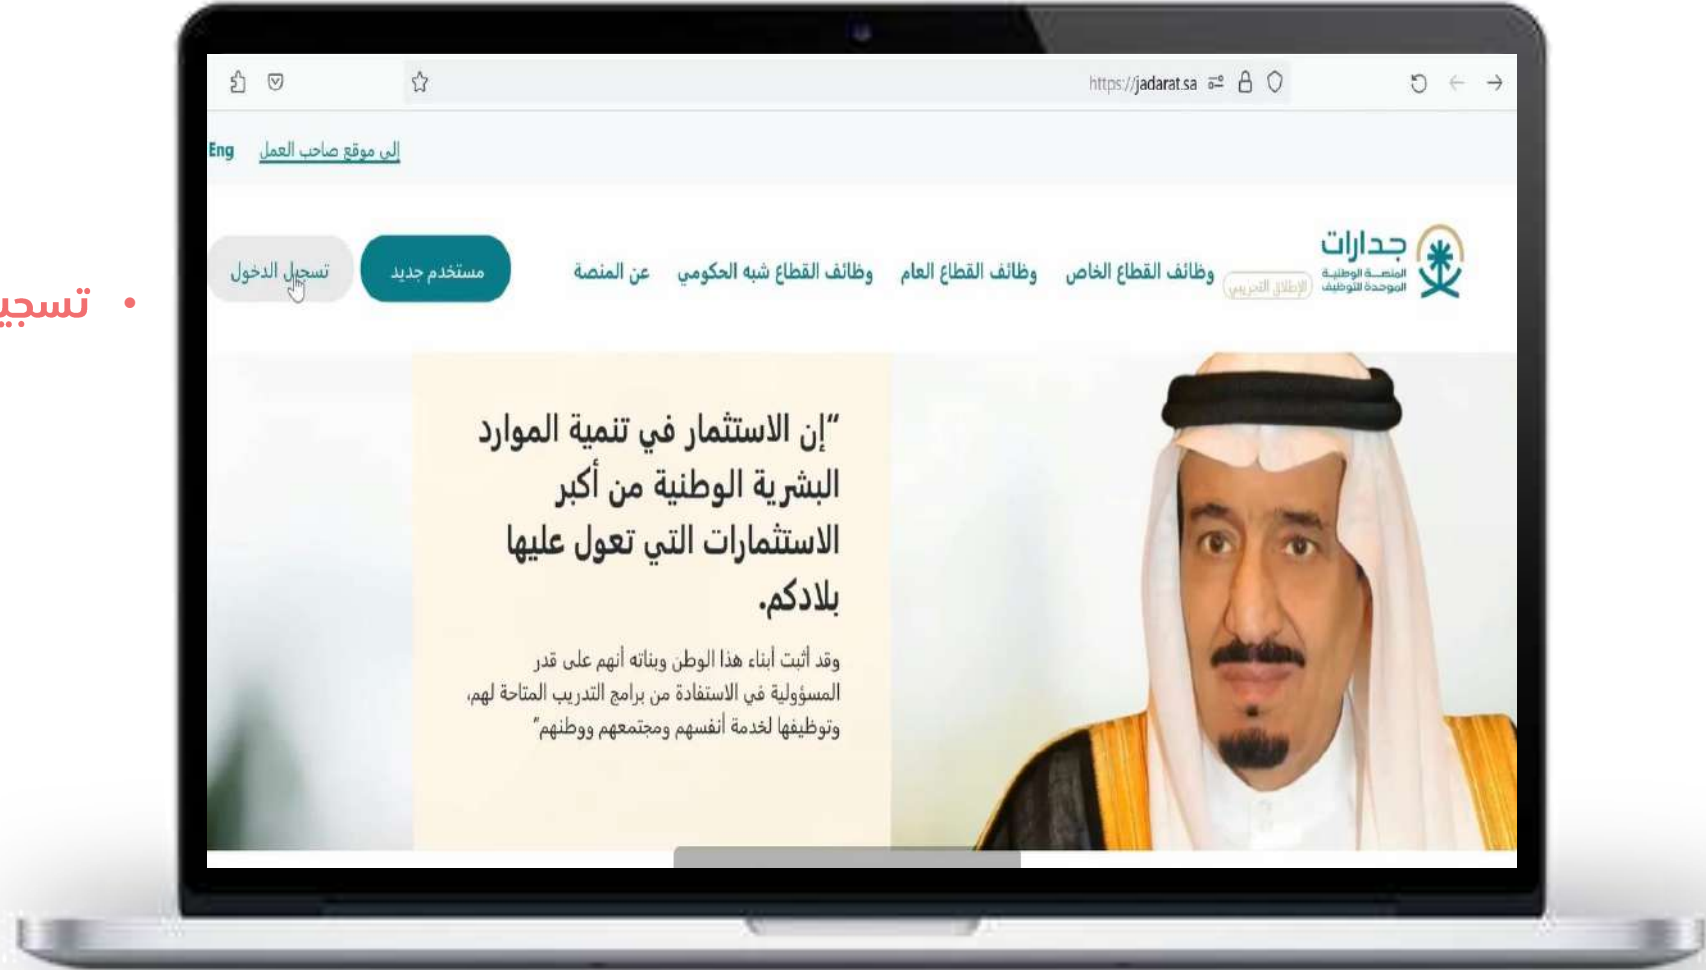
https://jadarat.sa

Eng
إلى موقع صاحب العمل

جدارات
المنصة الوطنية الموحدة للتوظيف
الإطلاق التجريبي

وظائف القطاع الخاص
وظائف القطاع العام
وظائف القطاع شبه الحكومي
عن المنصة
مستخدم جديد
تسجيل الدخول

• تسجي

"إن الاستثمار في تنمية الموارد البشرية الوطنية من أكبر الاستثمارات التي تعول عليها بلادكم.

وقد أثبت أبناء هذا الوطن وبناته أنهم على قدر المسؤولية في الاستفادة من برامج التدريب المتاحة لهم، وتوظيفها لخدمة أنفسهم ومجتمعهم ووطنهم"